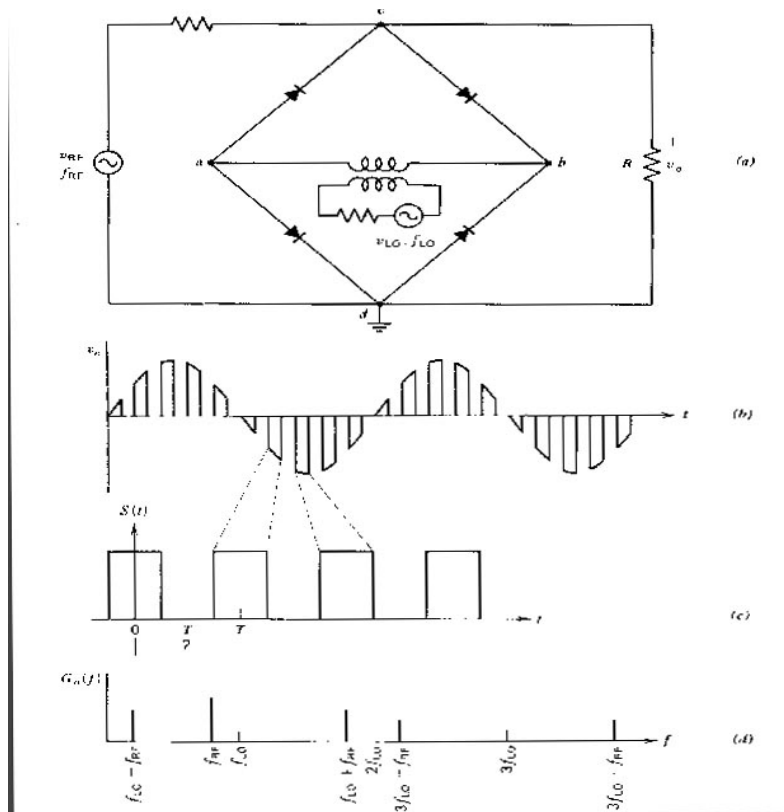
c

$v_{RF}$
$f_{RF}$

a

b

$R$

$v_o$

(a)

$v_{LO}$ · $f_{LO}$

d

$v_o$

t

(b)

$S(t)$

0

$\frac{T}{2}$

$T$

t

(c)

$G_o(f)$

$f_{LO}-f_{RF}$

$f_{RF}$

$f_{LO}$

$f_{LO}+f_{RF}$

$2f_{LO}$

$3f_{LO}-f_{RF}$

$3f_{LO}$

$3f_{LO}+f_{RF}$

f

(d)